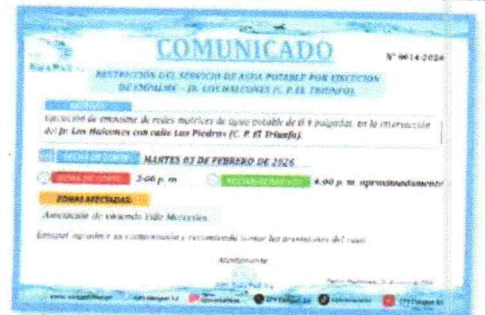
COMUNICADO

N° 0614-2026

RESTRICCIÓN DEL SERVICIO DE AGUA POTABLE POR EJECUCIÓN DE EMPALME – JR. LOS HALCONES (C. P. EL TRIUNFO)

MOTIVO:

Ejecución de empalme de redes matrices de agua potable de Ø 4 pulgadas, en la intersección del Jr. Los Halcones con calle Las Piedras (C. P. El Triunfo).

FECHA DE CORTE: MARTES 03 DE FEBRERO DE 2026

HORA DE CORTE: 2:00 p. m.

RESTABLECIMIENTO: 4:00 p. m. aproximadamente

ZONAS AFECTADAS:

Asociación de vivienda Villa Mercedes.

Emapat agradece su comprensión y recomienda tomar las previsiones del caso.

Atentamente,

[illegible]

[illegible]

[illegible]